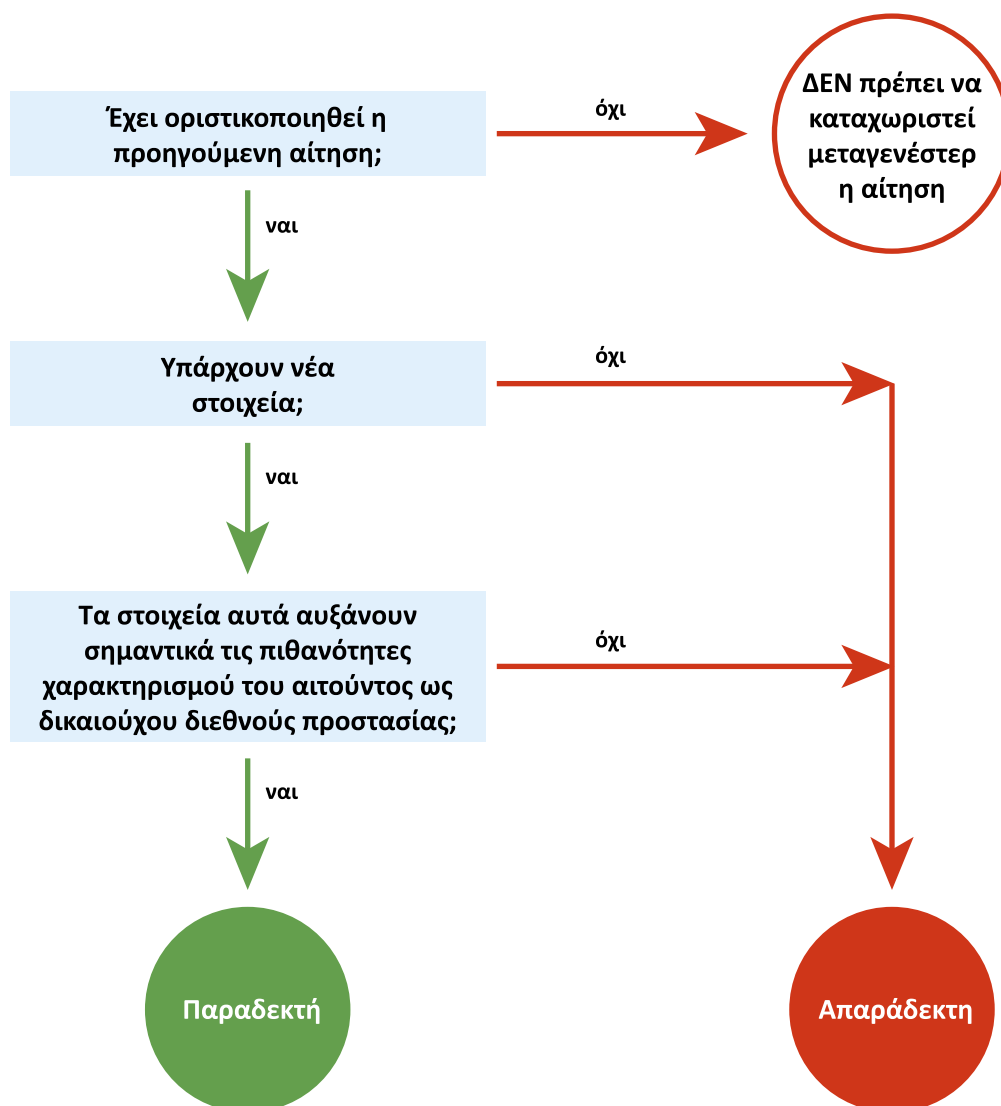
Έχει οριστικοποιηθεί η προηγούμενη αίτηση;

όχι

ΔΕΝ πρέπει να καταχωριστεί μεταγενέστερ η αίτηση

ναι

Υπάρχουν νέα στοιχεία;

όχι

ναι

Τα στοιχεία αυτά αυξάνουν σημαντικά τις πιθανότητες χαρακτηρισμού του αιτούντος ως δικαιούχου διεθνούς προστασίας;

όχι

ναι

Παραδεκτή

Απαράδεκτη